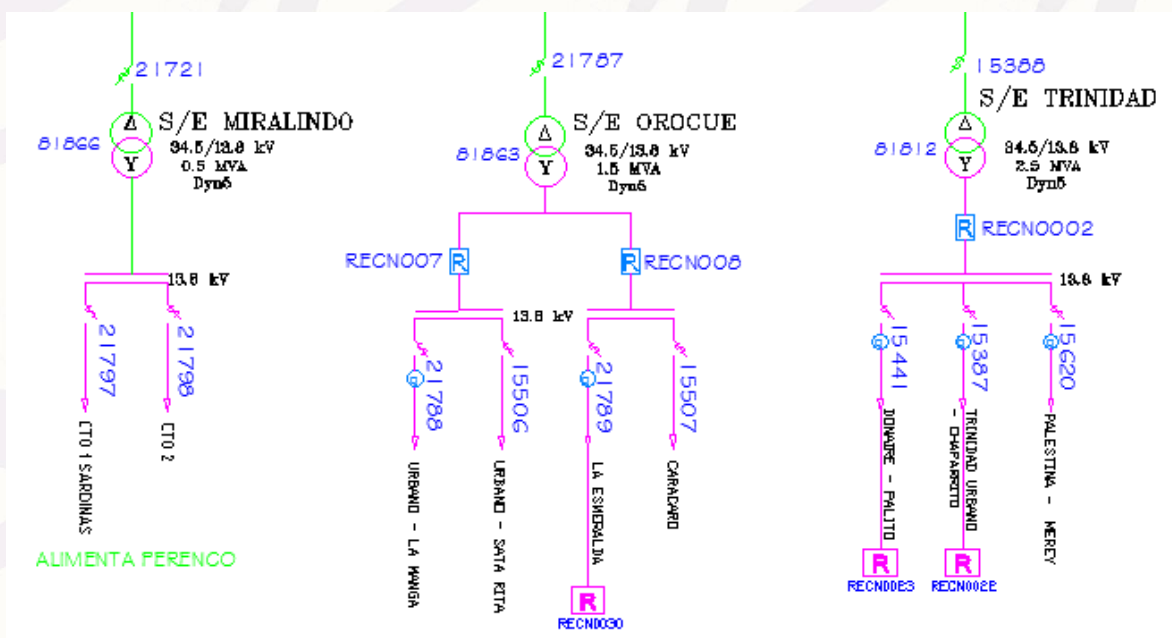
21721
S/E MIRALINDO
81866
Δ
Y
34.5/13.8 kV
0.5 MVA
Dyn5
13.8 kV
21797
21798
CTO 1 SARDINAS
CTO 2
ALIMENTA PERENCO

21787
S/E OROCUE
81863
Δ
Y
34.5/13.8 kV
1.5 MVA
Dyn5
RECN007
R
R
RECN008
13.8 kV
21788
15506
21789
15507
URBANO - LA MANGA
URBANO - SATA RITA
LA ESMERALDA
CARACARO
R
RECN0030

15388
S/E TRINIDAD
81812
Δ
Y
34.5/13.8 kV
2.5 MVA
Dyn5
R
RECN0002
13.8 kV
15441
15387
15620
BONAIRE - PALITO
TRINIDAD URBANO - CHAPARRITO
PALESTINA - MEREY
R
RECN00E3
R
RECN002E